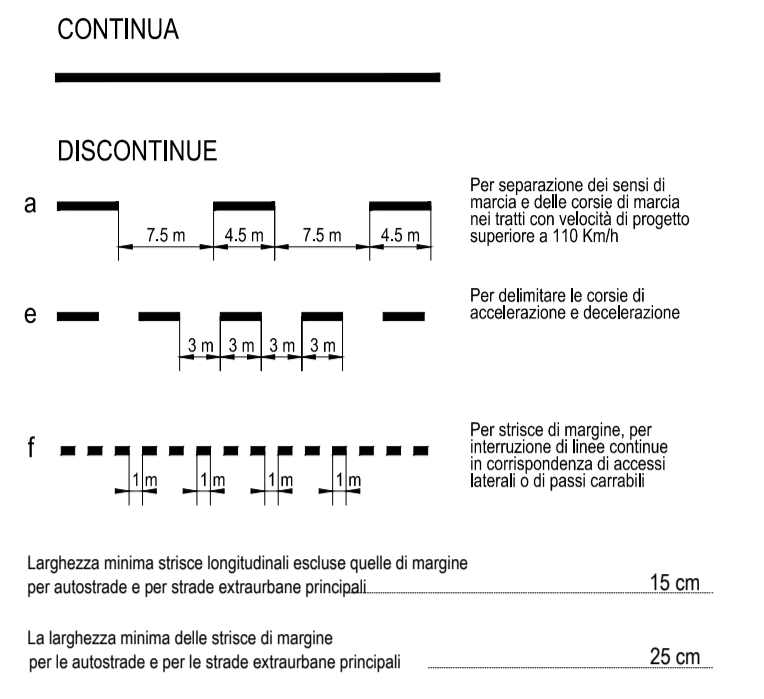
CONTINUA

DISCONTINUE

a

7.5 m 4.5 m 7.5 m 4.5 m

Per separazione dei sensi di marcia e delle corsie di marcia nei tratti con velocità di progetto superiore a 110 Km/h

e

3 m 3 m 3 m 3 m

Per delimitare le corsie di accelerazione e decelerazione

f

1 m 1 m 1 m 1 m

Per strisce di margine, per interruzione di linee continue in corrispondenza di accessi laterali o di passi carrabili

Larghezza minima strisce longitudinali escluse quelle di margine per autostrade e per strade extraurbane principali 15 cm

La larghezza minima delle strisce di margine per le autostrade e per le strade extraurbane principali 25 cm